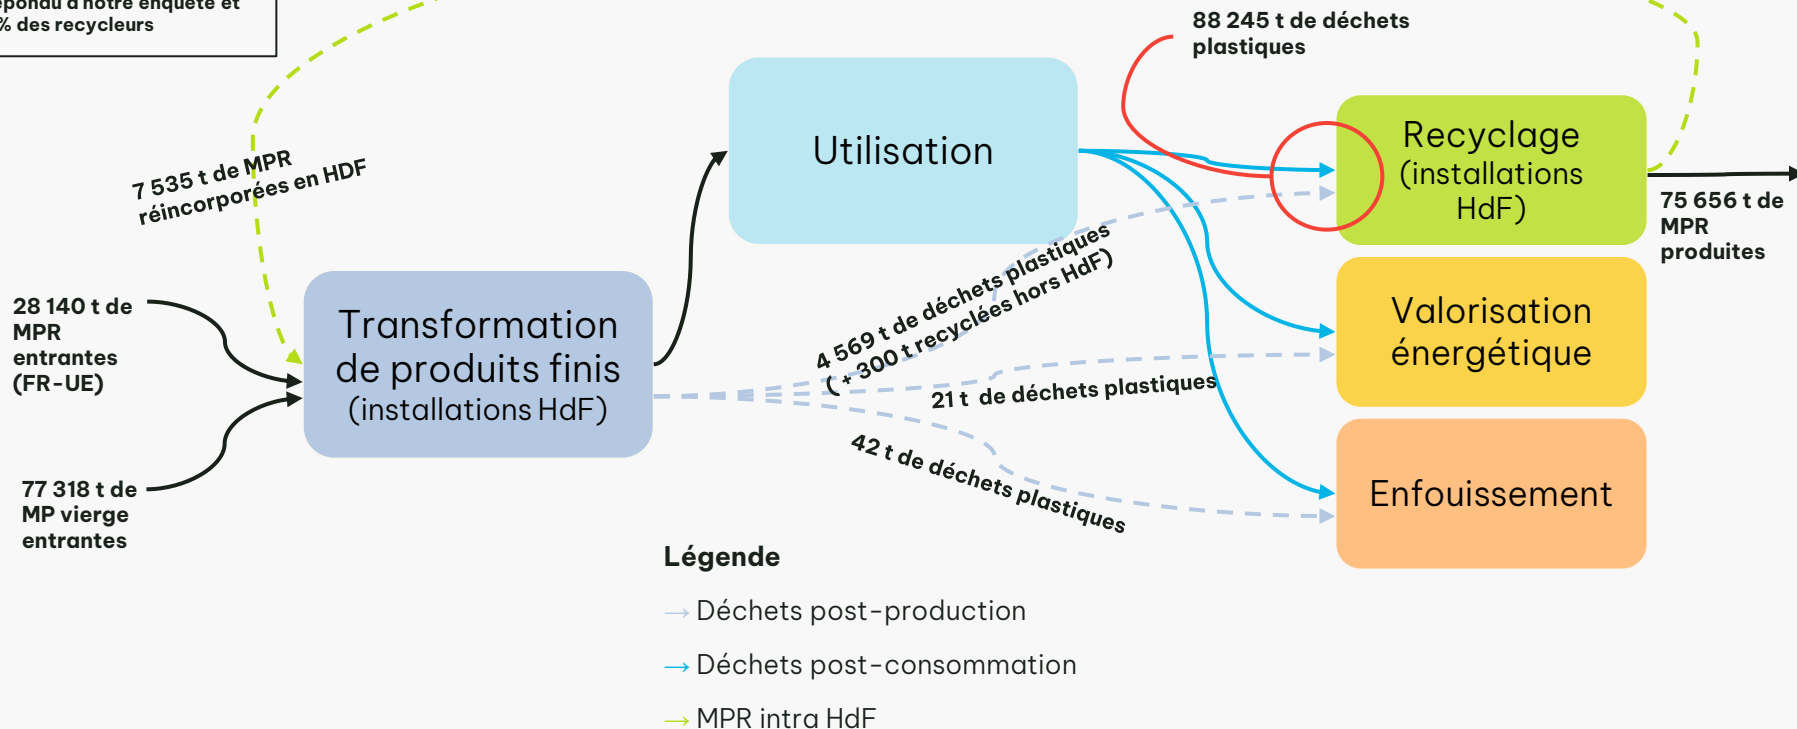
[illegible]épondu à notre enquête et
% des recycleurs

88 245 t de déchets plastiques

7 535 t de MPR réincorporées en HDF

Utilisation

Recyclage (installations HdF)

75 656 t de MPR produites

28 140 t de MPR entrantes (FR-UE)

Transformation de produits finis (installations HdF)

4 569 t de déchets plastiques ( + 300 t recyclées hors HdF)

Valorisation énergétique

21 t de déchets plastiques

77 318 t de MP vierge entrantes

42 t de déchets plastiques

Enfouissement

Légende

Déchets post-production

Déchets post-consommation

MPR intra HdF